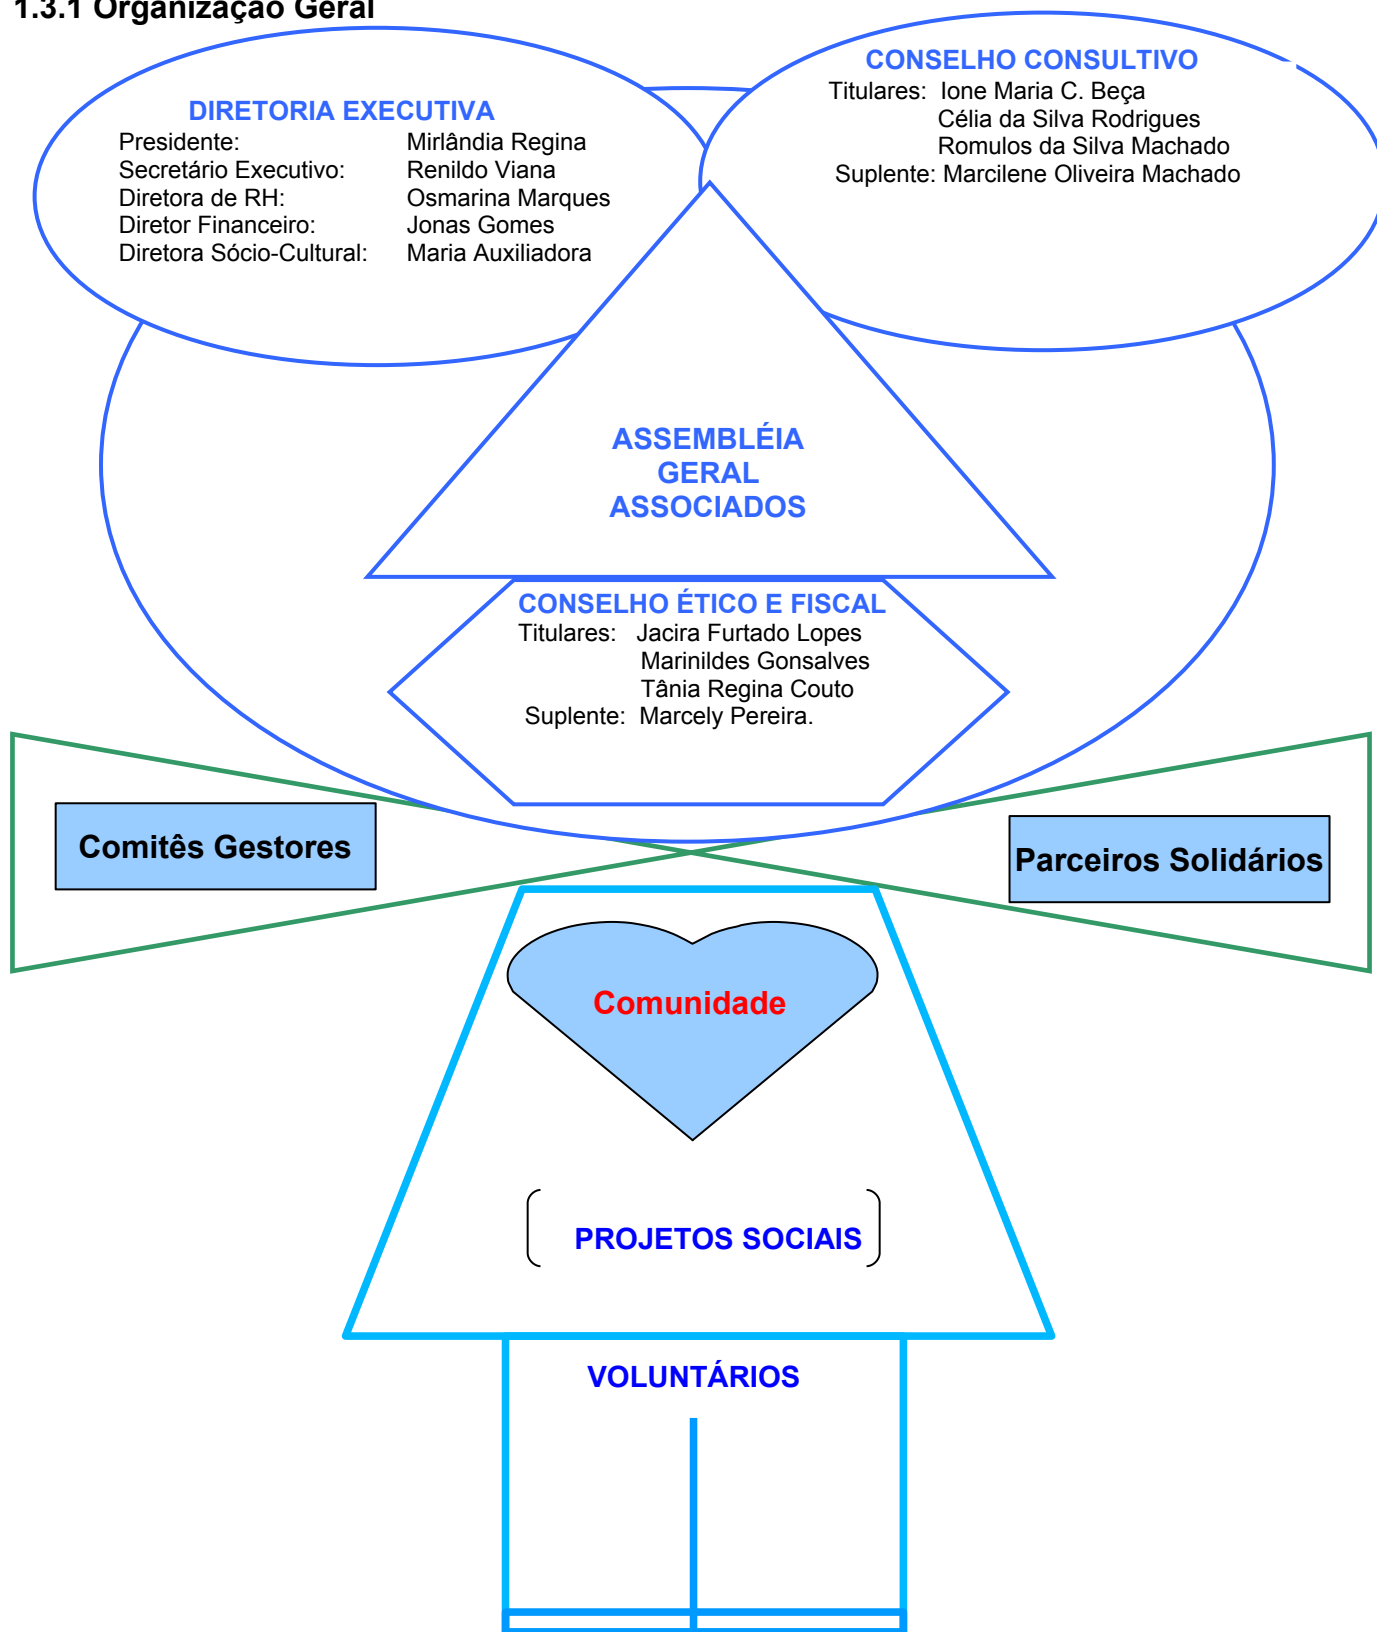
1.3.1 Organização Geral

DIRETORIA EXECUTIVA
Presidente: Mirlândia Regina
Secretário Executivo: Renildo Viana
Diretora de RH: Osmarina Marques
Diretor Financeiro: Jonas Gomes
Diretora Sócio-Cultural: Maria Auxiliadora

CONSELHO CONSULTIVO
Titulares: Ione Maria C. Beça
Célia da Silva Rodrigues
Romulos da Silva Machado
Suplente: Marcilene Oliveira Machado

ASSEMBLÉIA GERAL ASSOCIADOS

CONSELHO ÉTICO E FISCAL
Titulares: Jacira Furtado Lopes
Marinildes Gonsalves
Tânia Regina Couto
Suplente: Marcely Pereira.

Comitês Gestores

Parceiros Solidários

Comunidade

PROJETOS SOCIAIS

VOLUNTÁRIOS